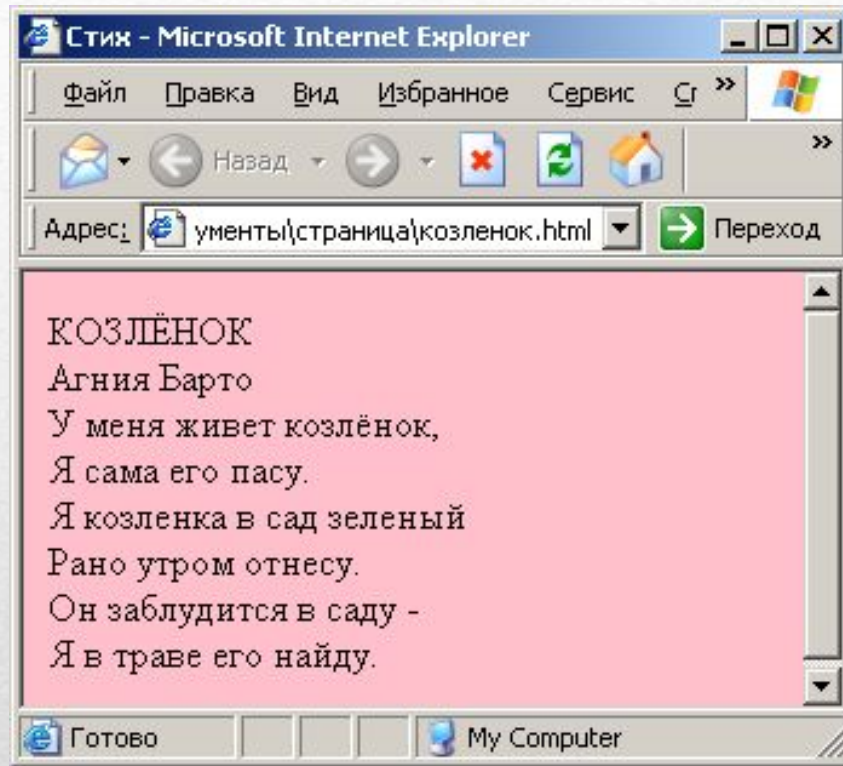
Стих - Microsoft Internet Explorer

Файл Правка Вид Избранное Сервис Сп »

Назад

Адрес: ументы\страница\козленок.html Переход

КОЗЛЁНОК
Агния Барто
У меня живет козлёнок,
Я сама его пасу.
Я козленка в сад зеленый
Рано утром отнесу.
Он заблудится в саду -
Я в траве его найду.

Готово My Computer